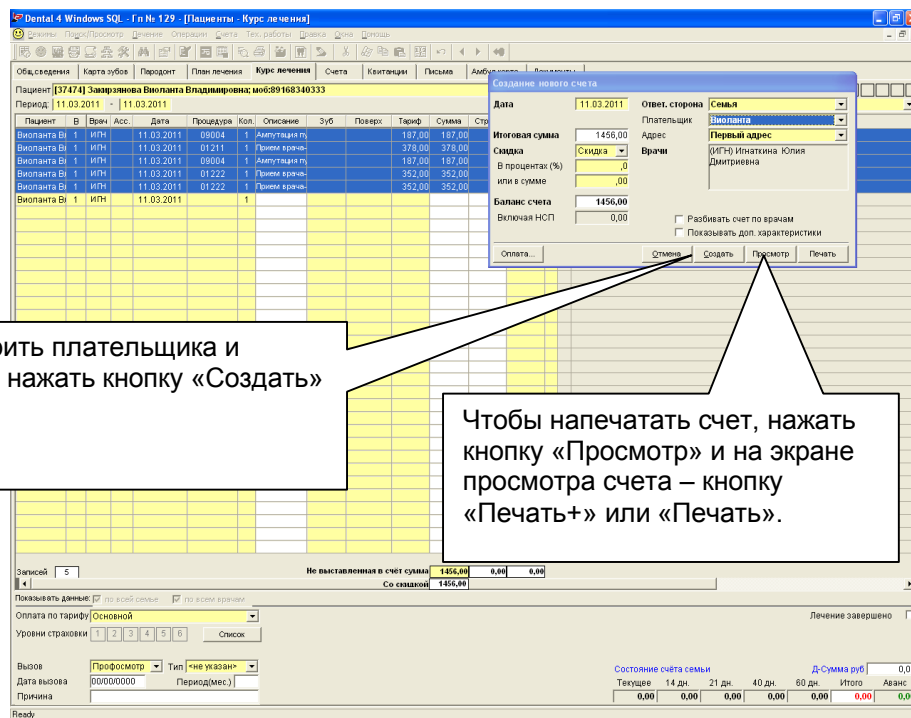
Dental 4 Windows SQL - Гл № 129 - [Пациенты - Курс лечения]

Режимы Поиск/Просмотр Лечение Операции Счета Тех.работы Правка Окна Помощь

Общ.сведения | Карта зубов | Пародонт | План лечения | Курс лечения | Счета | Квитанции | Письма | Амбул.карта | Документы

Пациент [37474] Замирзянова Виоланта Владимировна; моб:89168340333

Период: 11.03.2011 - 11.03.2011

| Пациент | В | Врач | Асс. | Дата | Процедура | Кол. | Описание | Зуб | Поверх | Тариф | Сумма | Стр |
|---|---|---|---|---|---|---|---|---|---|---|---|---|
| Виоланта Ві | 1 | ИГН | | 11.03.2011 | 09004 | 1 | Ампутация п | | | 187,00 | 187,00 | |
| Виоланта Ві | 1 | ИГН | | 11.03.2011 | 01211 | 1 | Прием врача- | | | 378,00 | 378,00 | |
| Виоланта Ві | 1 | ИГН | | 11.03.2011 | 09004 | 1 | Ампутация п | | | 187,00 | 187,00 | |
| Виоланта Ві | 1 | ИГН | | 11.03.2011 | 01222 | 1 | Прием врача- | | | 352,00 | 352,00 | |
| Виоланта Ві | 1 | ИГН | | 11.03.2011 | 01222 | 1 | Прием врача- | | | 352,00 | 352,00 | |
| Виоланта Ві | 1 | ИГН | | 11.03.2011 | | 1 | | | | | | |

Создание нового счета

Дата 11.03.2011
Ответ. сторона Семья
Плательщик Виоланта
Адрес Первый адрес
Итоговая сумма 1456,00
Скидка Скидка
В процентах (%) ,0
или в сумме ,00
Врачи (ИГН) Игнаткина Юлия Дмитриевна
Баланс счета 1456,00
Включая НСП 0,00
Разбивать счет по врачам
Показывать доп. характеристики
Оплата... | Отмена | Создать | Просмотр | Печать

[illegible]рить плательщика и нажать кнопку «Создать»

Чтобы напечатать счет, нажать кнопку «Просмотр» и на экране просмотра счета – кнопку «Печать+» или «Печать».

Записей 5
Не выставленная в счёт сумма 1456,00 0,00 0,00
Со скидкой 1456,00

Показывать данные: по всей семье по всем врачам
Оплата по тарифу Основной
Уровни страховки 1 2 3 4 5 6 Список
Лечение завершено

Вызов Профосмотр Тип <не указан>
Дата вызова 00/00/0000 Период(мес.)
Причина

Состояние счёта семьи
Д-Сумма руб 0,0
Текущее 14 дн. 21 дн. 40 дн. 60 дн. Итого Аванс
0,00 0,00 0,00 0,00 0,00 0,00 0,00

Ready